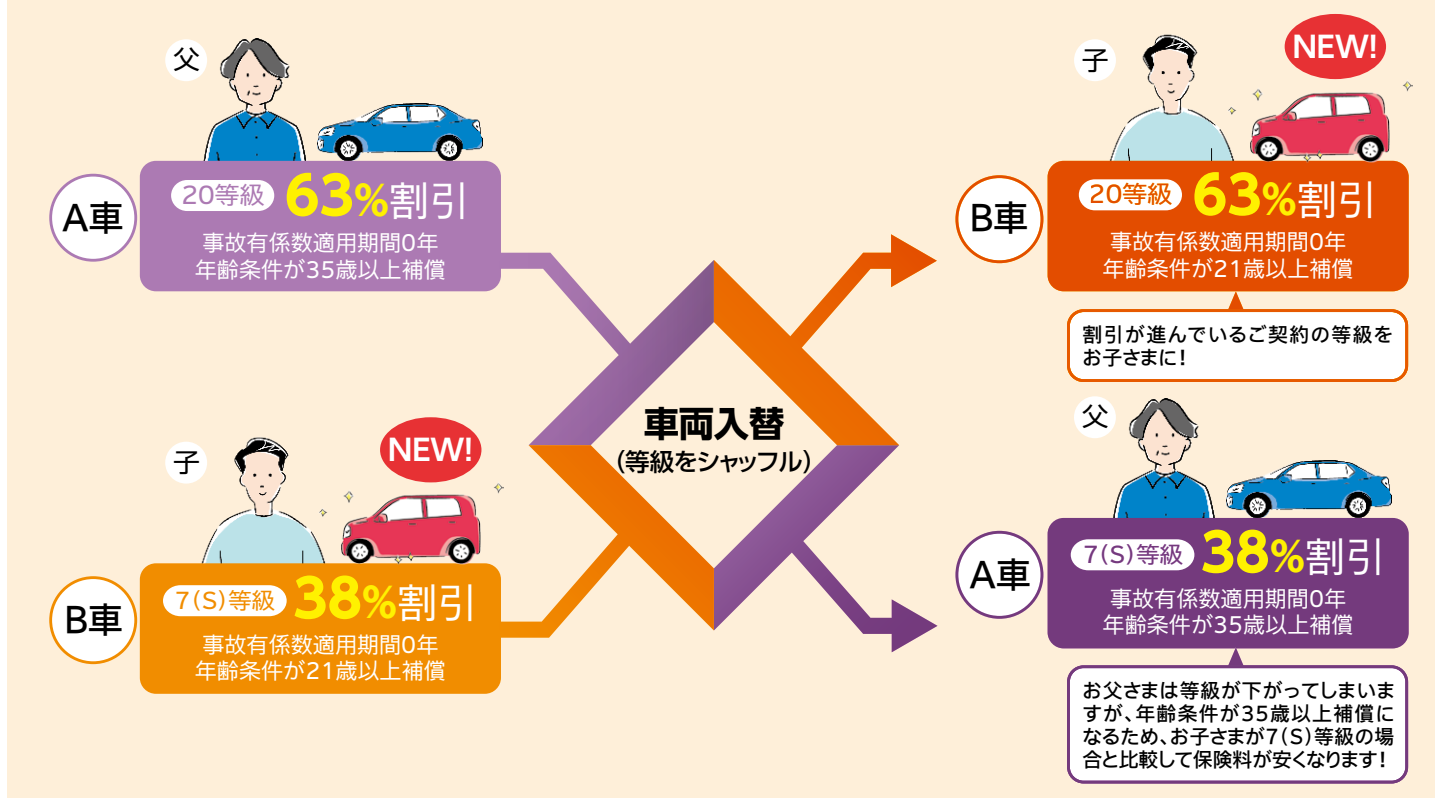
父

A車

20等級 63%割引
事故有係数適用期間0年
年齢条件が35歳以上補償

子

NEW!

B車

7(S)等級 38%割引
事故有係数適用期間0年
年齢条件が21歳以上補償

車両入替
(等級をシャッフル)

子

NEW!

B車

20等級 63%割引
事故有係数適用期間0年
年齢条件が21歳以上補償

割引が進んでいるご契約の等級をお子さまに!

父

A車

7(S)等級 38%割引
事故有係数適用期間0年
年齢条件が35歳以上補償

お父さまは等級が下がってしまいますが、年齢条件が35歳以上補償になるため、お子さまが7(S)等級の場合と比較して保険料が安くなります!